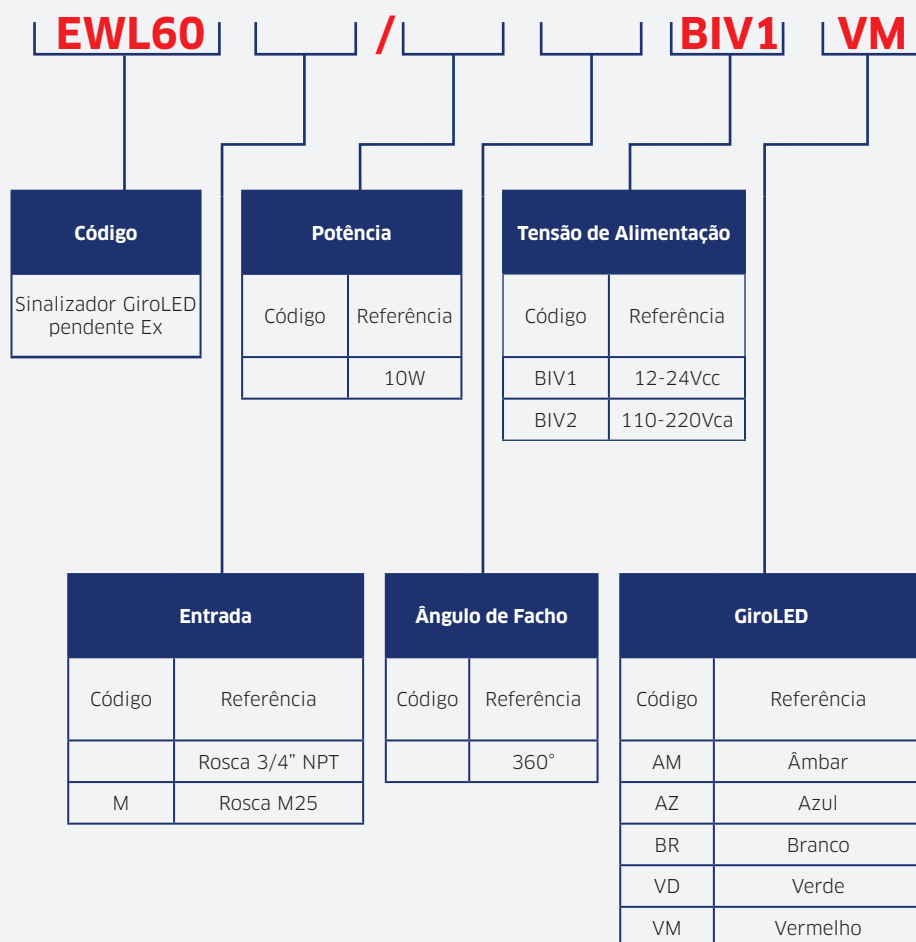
EWL60 / BIV1 VM

Código

Sinalizador GiroLED pendente Ex

Potência

| Código | Referência |
|---|---|
| | 10W |

Tensão de Alimentação

| Código | Referência |
|---|---|
| BIV1 | 12-24Vcc |
| BIV2 | 110-220Vca |

Entrada

| Código | Referência |
|---|---|
| | Rosca 3/4" NPT |
| M | Rosca M25 |

Ângulo de Facho

| Código | Referência |
|---|---|
| | 360° |

GiroLED

| Código | Referência |
|---|---|
| AM | Âmbar |
| AZ | Azul |
| BR | Branco |
| VD | Verde |
| VM | Vermelho |